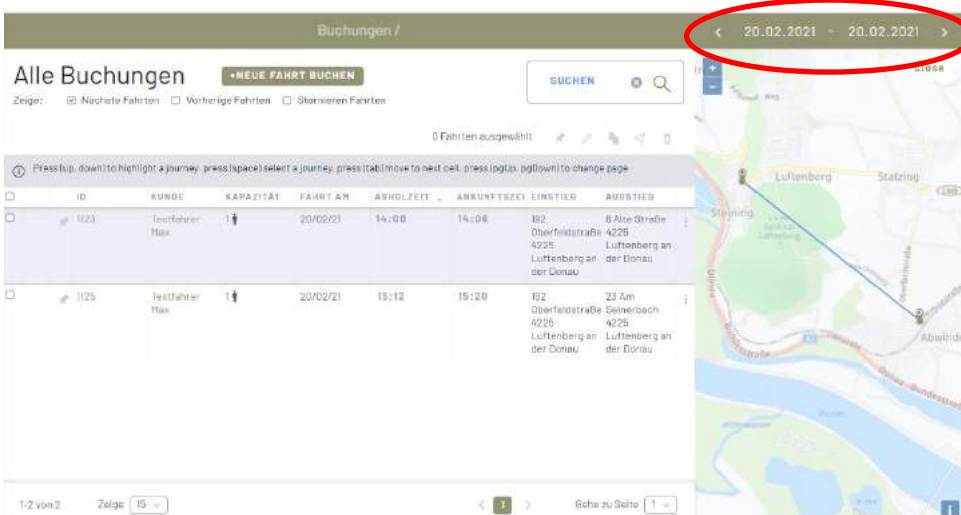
Buchungen /

‹ 20.02.2021 - 20.02.2021 ›

Alle Buchungen +NEUE FAHRT BUCHEN

Zeige: ☒ Nächste Fahrten ☐ Vorherige Fahrten ☐ Stornieren Fahrten

SUCHEN

Close

0 Fahrten ausgewählt

Press (up, down) to highlight a journey, press (space) select a journey, press (tab) move to next cell, press (pgUp, pgDown) to change page

| ☐ | ID | KUNDE | KAPAZITÄT | FAHRT AM | ABHOLZEIT | ANKUNFTSZEI | EINSTIEG | AUSSTIEG |
|---|---|---|---|---|---|---|---|---|
| ☐ | 1123 | Testfahrer Max | 1 | 20/02/21 | 14:00 | 14:06 | 182 Oberfeldstraße 4225 Luftenberg an der Donau | 8 Alte Straße 4225 Luftenberg an der Donau |
| ☐ | 1125 | Testfahrer Max | 1 | 20/02/21 | 15:12 | 15:20 | 182 Oberfeldstraße 4225 Luftenberg an der Donau | 23 Am Seinerbach 4225 Luftenberg an der Donau |

1-2 von 2 Zeige 15

1

Gehe zu Seite 1

Luftenberg Statzing Steining Abwinden